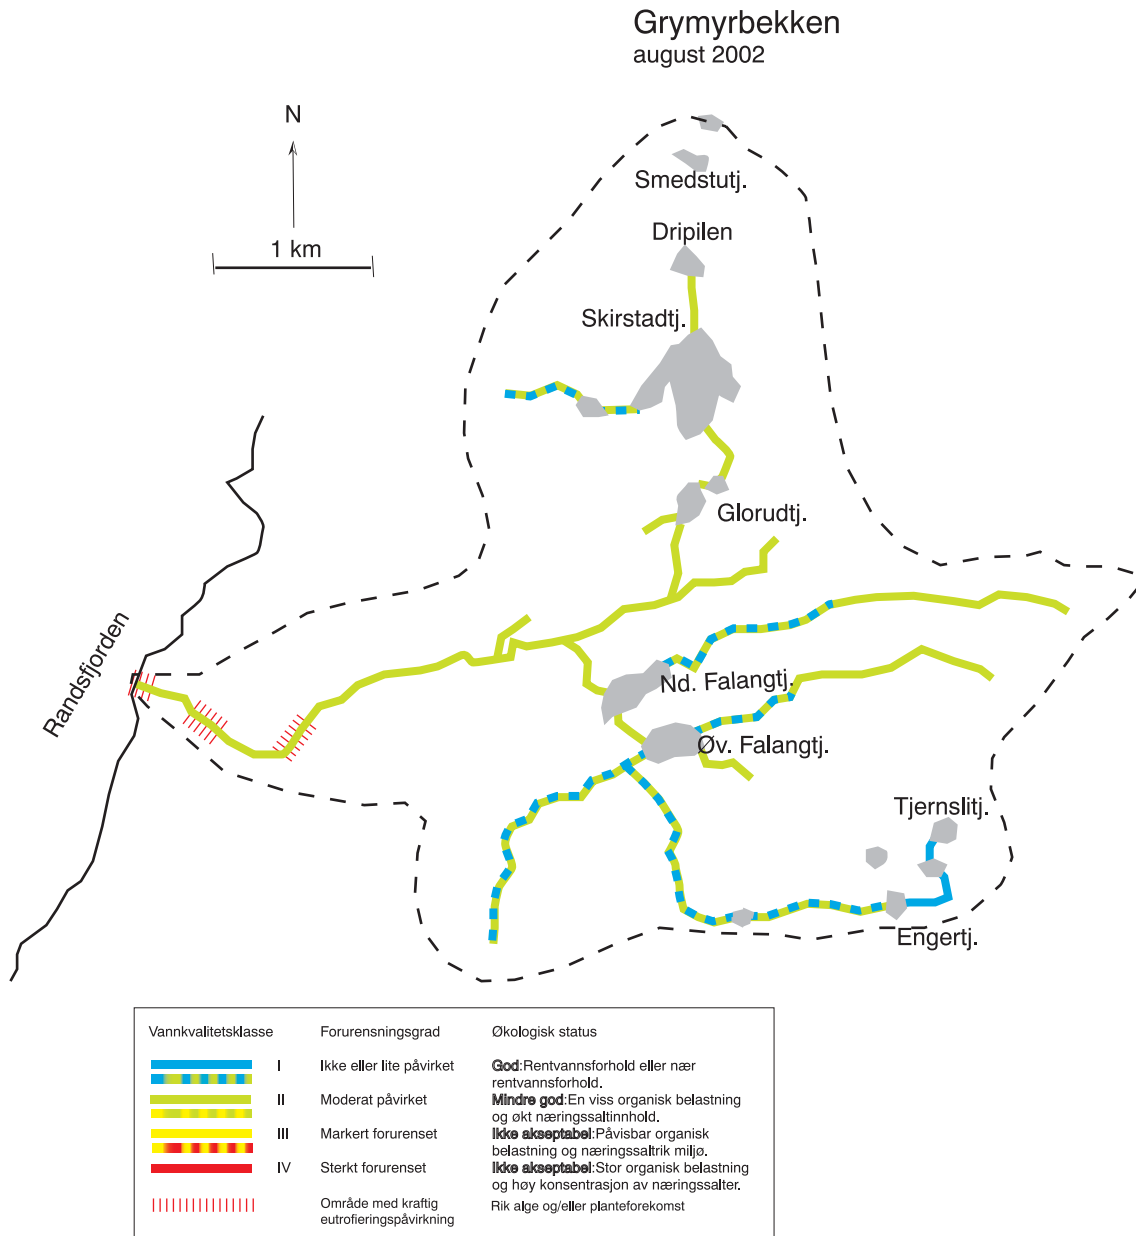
Grymyrbekken
august 2002

N

1 km

Smedstutj.

Dripilen

Skirstadtj.

Glorudtj.

Randsfjorden

Nd. Falangtj.

Øv. Falangtj.

Tjernslitj.

Engertj.

| Vannkvalitetsklasse | | Forurensningsgrad | Økologisk status |
|---|---|---|---|
| | I | Ikke eller lite påvirket | God:Rentvannsforhold eller nær rentvannsforhold. |
| | II | Moderat påvirket | Mindre god:En viss organisk belastning og økt næringssaltinnhold. |
| | III | Markert forurenset | Ikke akseptabel:Påvisbar organisk belastning og næringssaltrik miljø. |
| | IV | Sterkt forurenset | Ikke akseptabel:Stor organisk belastning og høy konsentrasjon av næringssalter. |
| | | Område med kraftig eutrofieringspåvirkning | Rik alge og/eller planteforekomst |